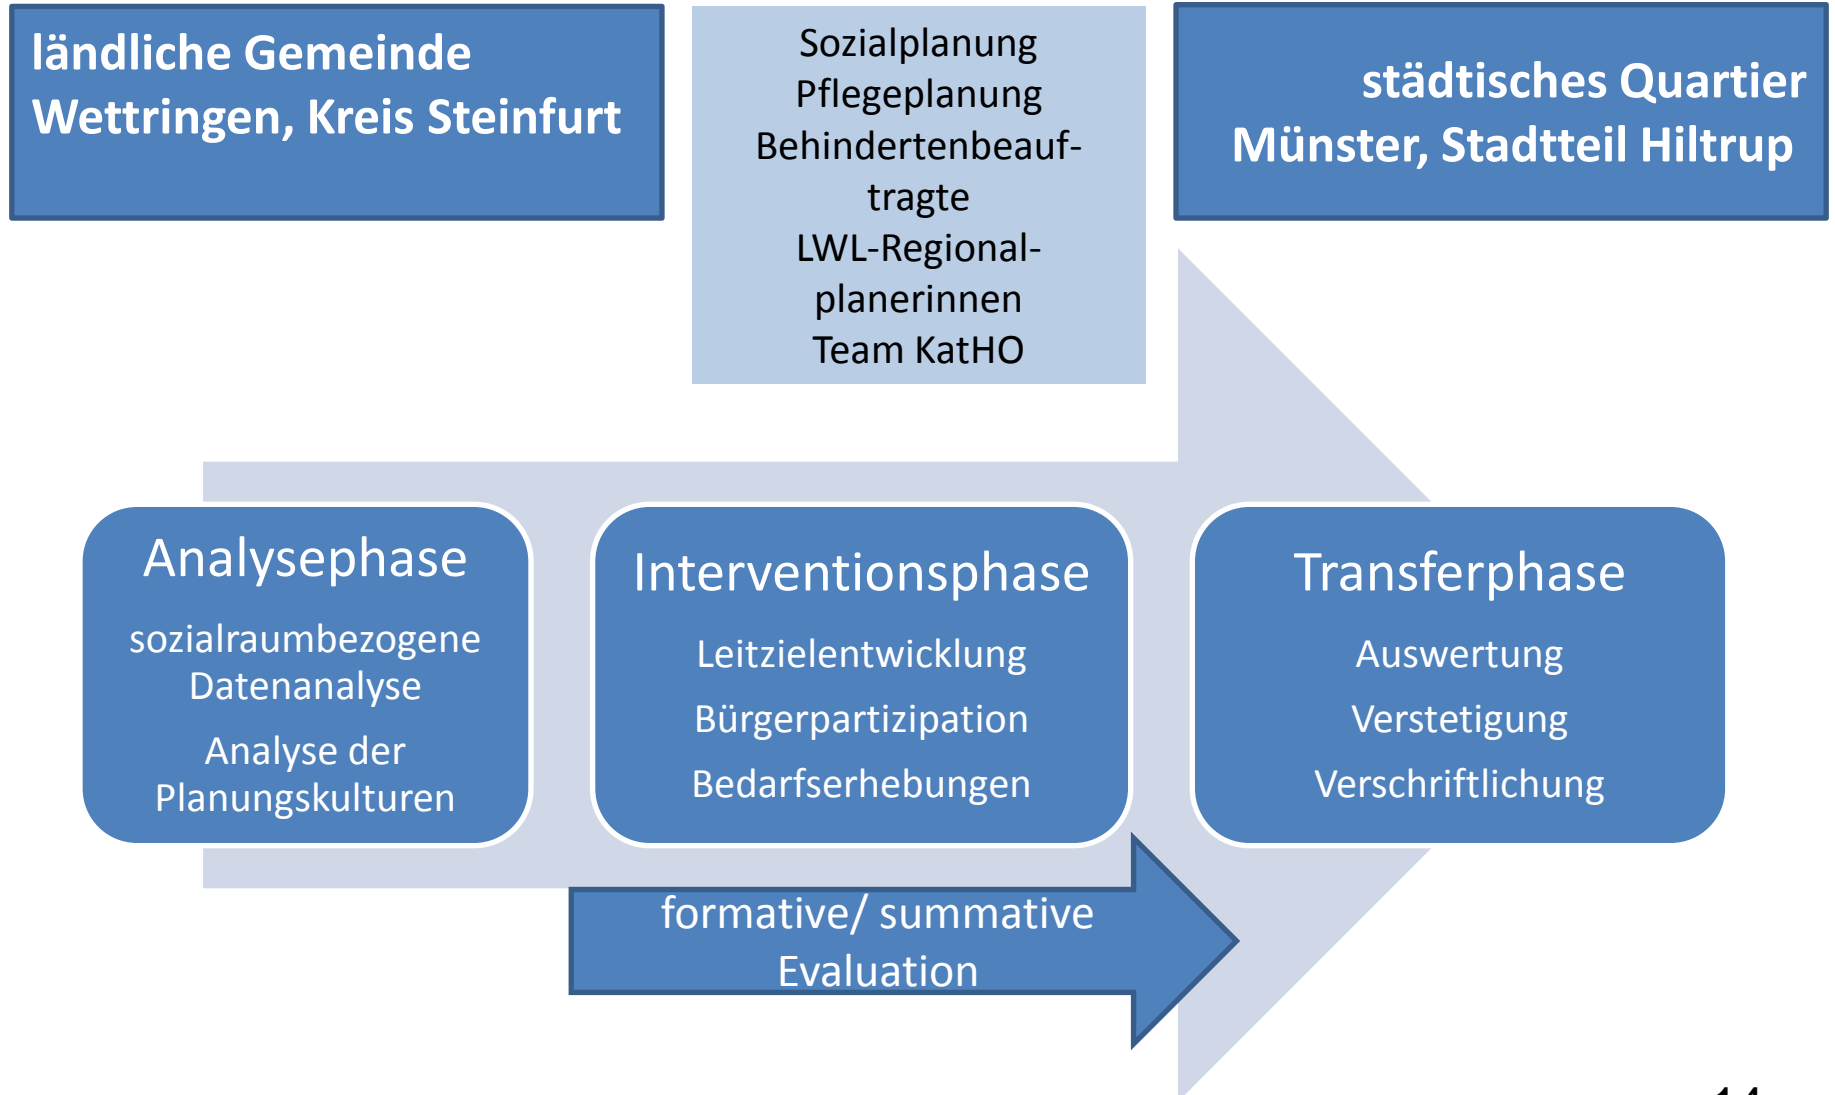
ländliche Gemeinde
Wettringen, Kreis Steinfurt

Sozialplanung
Pflegeplanung
Behindertenbeauftragte
LWL-Regionalplanerinnen
Team KatHO

städtisches Quartier
Münster, Stadtteil Hiltrup

Analysephase
sozialraumbezogene Datenanalyse
Analyse der Planungskulturen

Interventionsphase
Leitzielentwicklung
Bürgerpartizipation
Bedarfserhebungen

Transferphase
Auswertung
Verstetigung
Verschriftlichung

formative/ summative Evaluation

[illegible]